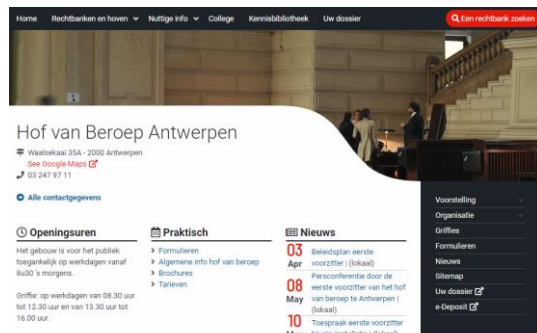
Home Rechtbanken en hoven Nuttige info College Kennisbibliotheek Uw dossier

Een rechtbank zoeken

Hof van Beroep Antwerpen

Waalsekaai 35A - 2000 Antwerpen
See Google Maps
03 247 97 11

Alle contactgegevens

Voorstelling
Organisatie
Griffies
Formulieren
Nieuws
Sitemap
Uw dossier
e-Deposit

Openingsuren

Het gebouw is voor het publiek toegankelijk op werkdagen vanaf 8u30 's morgens.

Griffie: op werkdagen van 08.30 uur tot 12.30 uur en van 13.30 uur tot 16.00 uur.

Praktisch

Formulieren
Algemene info hof van beroep
Brochures
Tarieven

Nieuws

03 Apr Beleidsplan eerste voorzitter | (lokaal)

08 May Persconferentie door de eerste voorzitter van het hof van beroep te Antwerpen | (lokaal)

10 May Toespraak eerste voorzitter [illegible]